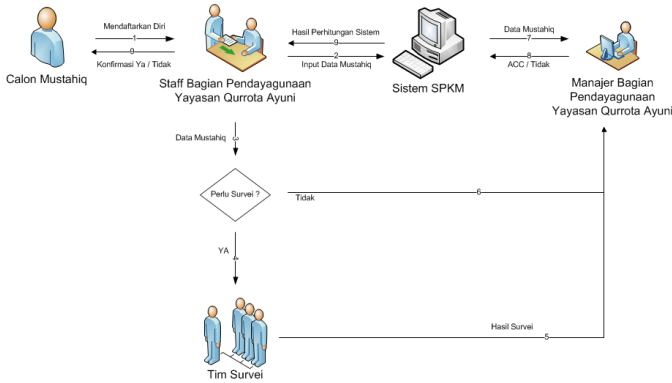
Mendaftarkan Diri
1
9
Konfirmasi Ya / Tidak

Calon Mustahiq

Hasil Perhitungan Sistem
9
2
Input Data Mustahiq

Staff Bagian Pendayagunaan Yayasan Qurrota Ayuni

Sistem SPKM

Data Mustahiq
7
8
ACC / Tidak

Manajer Bagian Pendayagunaan Yayasan Qurrota Ayuni

Data Mustahiq
3

Perlu Survei ?

6
Tidak

YA
4

Hasil Survei
5

Tim Survei